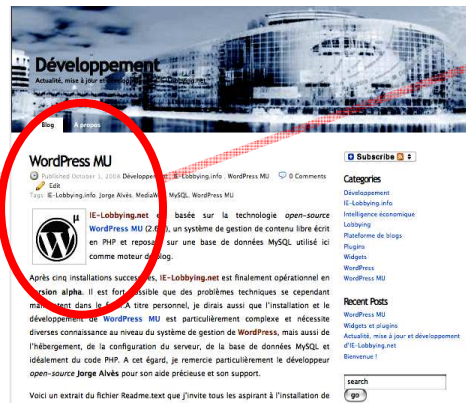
Développement
Actualité, mise à jour et développ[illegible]

Blog
A propos

WordPress MU
Published October 1, 2008 Développement, IE-Lobbying.info, WordPress MU 0 Comments
Edit
Tags: IE-Lobbying.info, Jorge Alvès, MediaW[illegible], MySQL, WordPress MU

IE-Lobbying.net est basée sur la technologie open-source WordPress MU (2.6), un système de gestion de contenu libre écrit en PHP et reposa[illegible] sur une base de données MySQL utilisé ici comme moteur de blog.

Après cinq installations successives, IE-Lobbying.net est finalement opérationnel en version alpha. Il est fort possible que des problèmes techniques se cependant ma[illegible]ent dans le fu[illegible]. A titre personnel, je dirais aussi que l'installation et le développement de WordPress MU est particulièrement complexe et nécessite diverses connaissance au niveau du système de gestion de WordPress, mais aussi de l'hébergement, de la configuration du serveur, de la base de données MySQL et idéalement du code PHP. A cet égard, je remercie particulièrement le développeur open-source Jorge Alvès pour son aide précieuse et son support.

Voici un extrait du fichier Readme.text que j'invite tous les aspirant à l'installation de

Subscribe

Categories
Développement
IE-Lobbying.info
Intelligence économique
Lobbying
Plateforme de blogs
Plugins
Widgets
WordPress
WordPress MU

Recent Posts
WordPress MU
Widgets et plugins
Actualité, mise à jour et développement d'IE-Lobbying.net
Bienvenue !

search
go